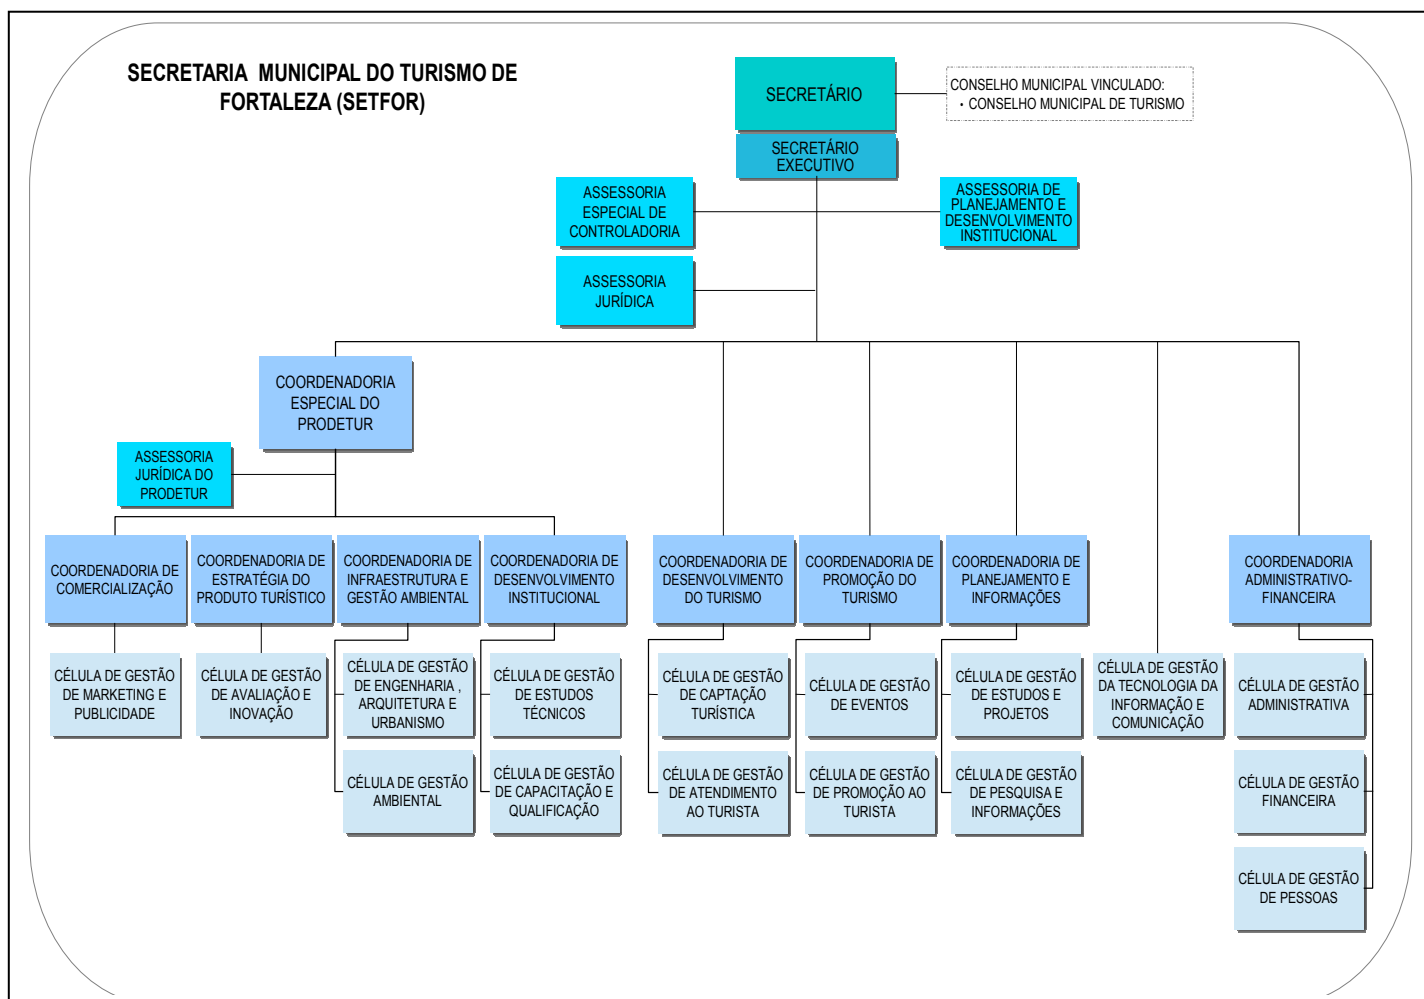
SECRETARIA MUNICIPAL DO TURISMO DE FORTALEZA (SETFOR)

SECRETÁRIO

CONSELHO MUNICIPAL VINCULADO:
• CONSELHO MUNICIPAL DE TURISMO

SECRETÁRIO EXECUTIVO

ASSESSORIA ESPECIAL DE CONTROLADORIA

ASSESSORIA DE PLANEJAMENTO E DESENVOLVIMENTO INSTITUCIONAL

ASSESSORIA JURÍDICA

COORDENADORIA ESPECIAL DO PRODETUR

ASSESSORIA JURÍDICA DO PRODETUR

COORDENADORIA DE COMERCIALIZAÇÃO

CÉLULA DE GESTÃO DE MARKETING E PUBLICIDADE

COORDENADORIA DE ESTRATÉGIA DO PRODUTO TURÍSTICO

CÉLULA DE GESTÃO DE AVALIAÇÃO E INOVAÇÃO

COORDENADORIA DE INFRAESTRUTURA E GESTÃO AMBIENTAL

CÉLULA DE GESTÃO DE ENGENHARIA , ARQUITETURA E URBANISMO

CÉLULA DE GESTÃO AMBIENTAL

COORDENADORIA DE DESENVOLVIMENTO INSTITUCIONAL

CÉLULA DE GESTÃO DE ESTUDOS TÉCNICOS

CÉLULA DE GESTÃO DE CAPACITAÇÃO E QUALIFICAÇÃO

COORDENADORIA DE DESENVOLVIMENTO DO TURISMO

CÉLULA DE GESTÃO DE CAPTAÇÃO TURÍSTICA

CÉLULA DE GESTÃO DE ATENDIMENTO AO TURISTA

COORDENADORIA DE PROMOÇÃO DO TURISMO

CÉLULA DE GESTÃO DE EVENTOS

CÉLULA DE GESTÃO DE PROMOÇÃO AO TURISTA

COORDENADORIA DE PLANEJAMENTO E INFORMAÇÕES

CÉLULA DE GESTÃO DE ESTUDOS E PROJETOS

CÉLULA DE GESTÃO DE PESQUISA E INFORMAÇÕES

CÉLULA DE GESTÃO DA TECNOLOGIA DA INFORMAÇÃO E COMUNICAÇÃO

COORDENADORIA ADMINISTRATIVO-FINANCEIRA

CÉLULA DE GESTÃO ADMINISTRATIVA

CÉLULA DE GESTÃO FINANCEIRA

CÉLULA DE GESTÃO DE PESSOAS